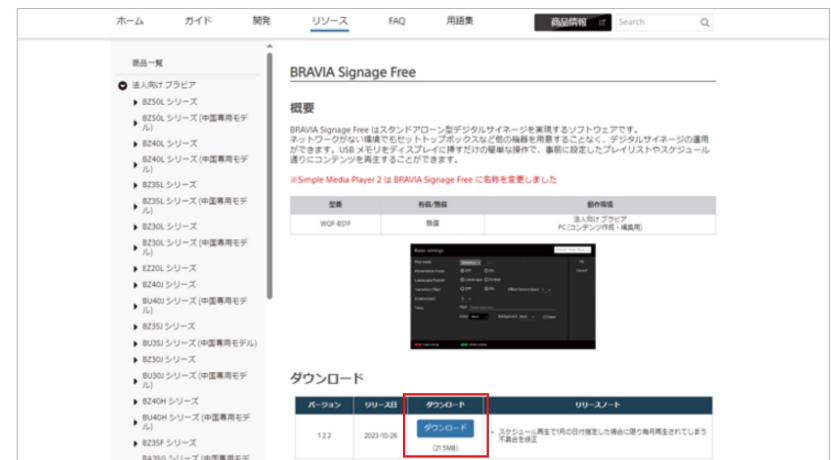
ホーム　ガイド　開発　リソース　FAQ　用語集　商品情報　Search

商品一覧
法人向け ブラビア
BZ50L シリーズ
BZ50L シリーズ (中国専用モデル)
BZ40L シリーズ
BZ40L シリーズ (中国専用モデル)
BZ35L シリーズ
BZ35L シリーズ (中国専用モデル)
BZ30L シリーズ
BZ30L シリーズ (中国専用モデル)
EZ20L シリーズ
BZ40J シリーズ
BU40J シリーズ (中国専用モデル)
BZ35J シリーズ
BU35J シリーズ (中国専用モデル)
BZ30J シリーズ
BU30J シリーズ (中国専用モデル)
BZ40H シリーズ
BU40H シリーズ (中国専用モデル)
BZ35F シリーズ
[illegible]

BRAVIA Signage Free

概要

BRAVIA Signage Free はスタンドアローン型デジタルサイネージを実現するソフトウェアです。
ネットワークがない環境でもセットトップボックスなど他の機器を用意することなく、デジタルサイネージの運用ができます。USB メモリをディスプレイに挿すだけの簡単な操作で、事前に設定したプレイリストやスケジュール通りにコンテンツを再生することができます。

※Simple Media Player 2 は BRAVIA Signage Free に名称を変更しました

| 型番 | 有償/無償 | 動作環境 |
|---|---|---|
| WQF-BS1F | 無償 | 法人向け ブラビア<br>PC (コンテンツ作成・編集用) |

ダウンロード

| バージョン | リリース日 | ダウンロード | リリースノート |
|---|---|---|---|
| 1.2.2 | 2023-10-26 | ダウンロード (21.5MB) | ・スケジュール再生で1月の日付指定した場合に限り毎月再生されてしまう不具合を修正 |